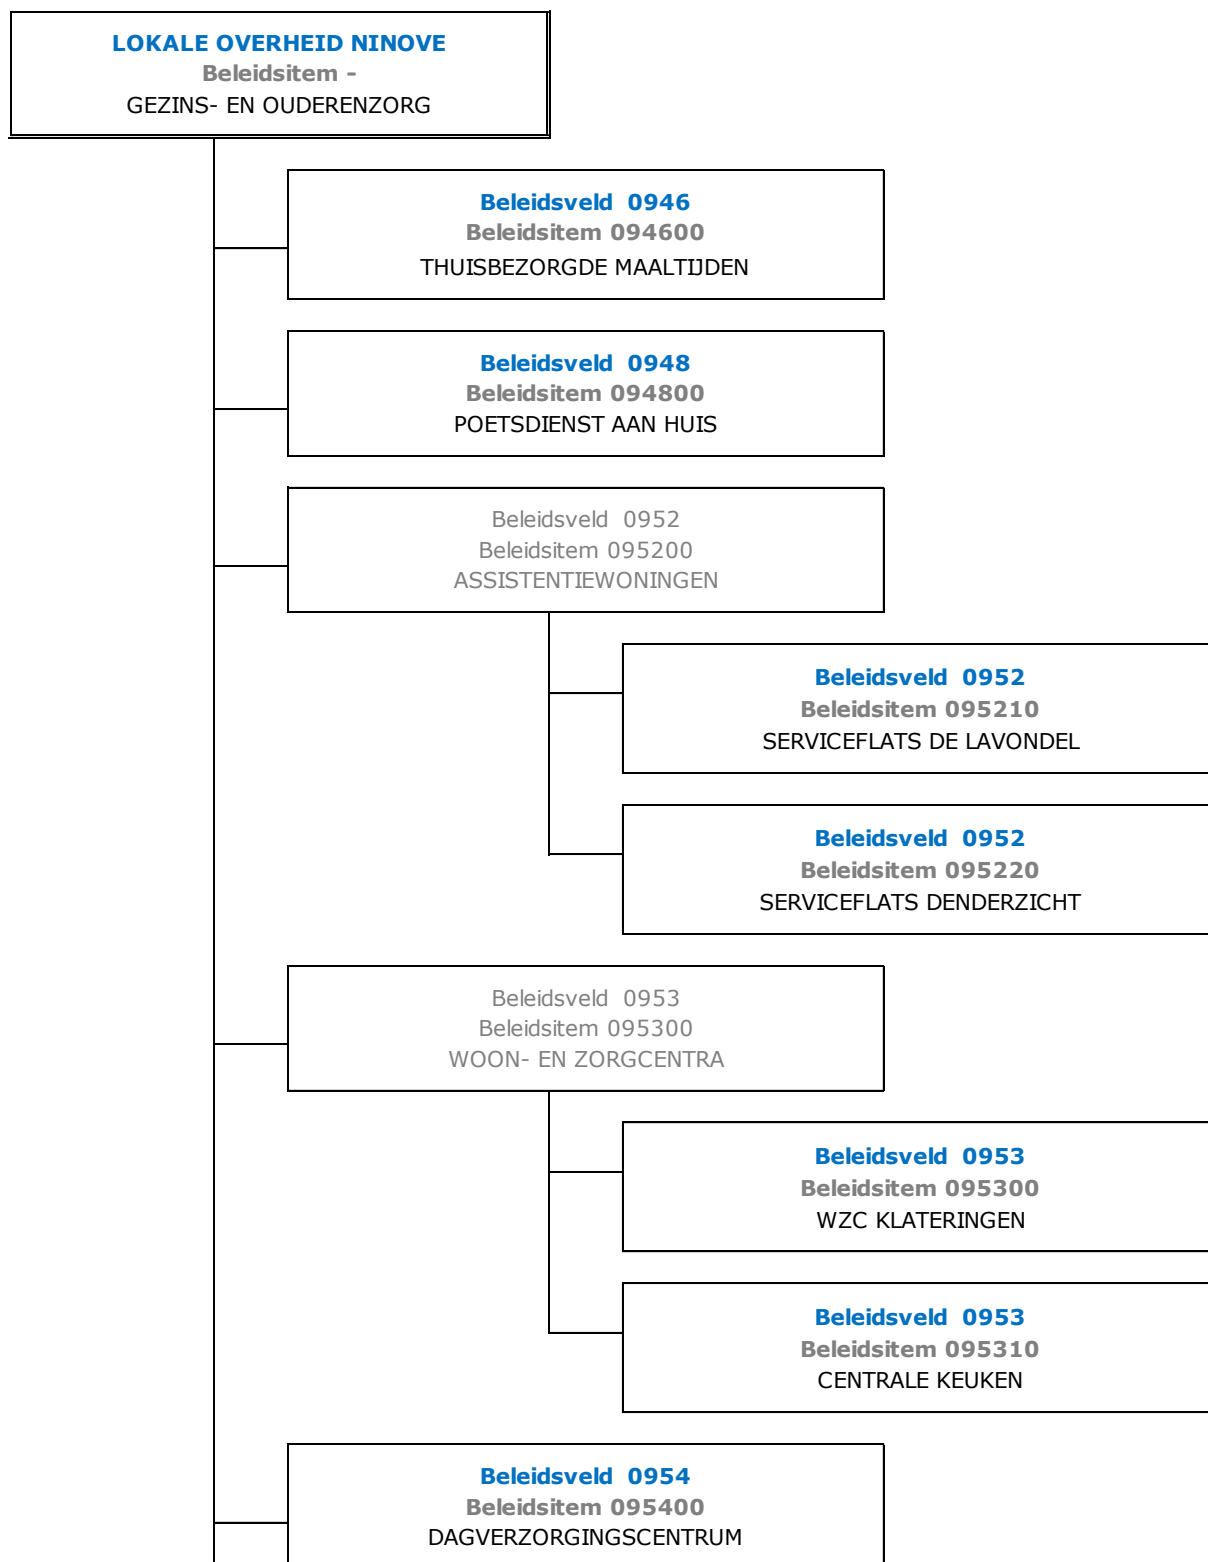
LOKALE OVERHEID NINOVE
Beleidsitem -
GEZINS- EN OUDERENZORG

Beleidsveld 0946
Beleidsitem 094600
THUISBEZORGDE MAALTIJDEN

Beleidsveld 0948
Beleidsitem 094800
POETSDIENST AAN HUIS

Beleidsveld 0952
Beleidsitem 095200
ASSISTENTIEWONINGEN

Beleidsveld 0952
Beleidsitem 095210
SERVICEFLATS DE LAVONDEL

Beleidsveld 0952
Beleidsitem 095220
SERVICEFLATS DENDERZICHT

Beleidsveld 0953
Beleidsitem 095300
WOON- EN ZORGCENTRA

Beleidsveld 0953
Beleidsitem 095300
WZC KLATERINGEN

Beleidsveld 0953
Beleidsitem 095310
CENTRALE KEUKEN

Beleidsveld 0954
Beleidsitem 095400
DAGVERZORGINGSCENTRUM